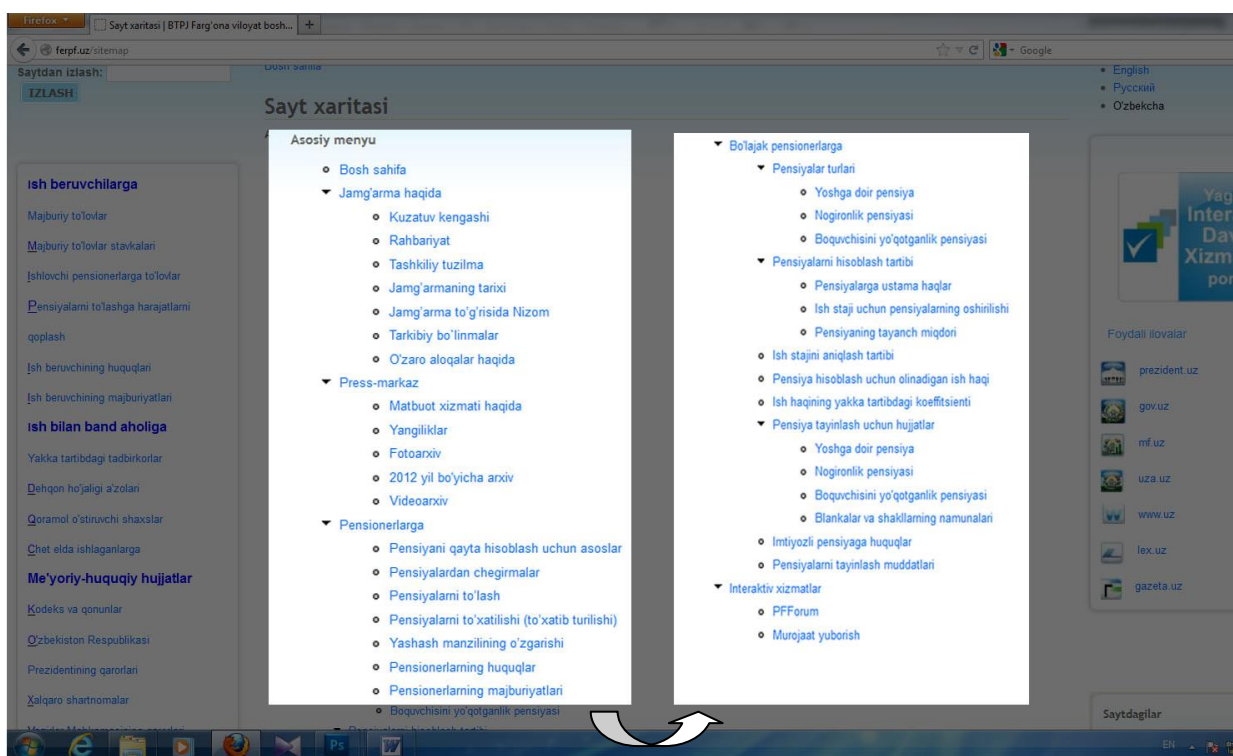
Firefox

Sayt xaritasi | BTPJ Farg'ona viloyat bosh...

ferpf.uz/sitemap

Google

Saytdan izlash:

IZLASH

Bosh sahifa

Sayt xaritasi

English
Русский
O'zbekcha

Ish beruvchilarga

Majburiy to'lovlar

Majburiy to'lovlar stavkalari

Ishlovchi pensionerlarga to'lovlar

Pensiyalarni to'lashga harajatlarni qoplash

Ish beruvchining huquqlari

Ish beruvchining majburiyatlari

Ish bilan band aholiga

Yakka tartibdagi tadbirkorlar

Dehqon ho'jaligi a'zolari

Qoramol o'stiruvchi shaxslar

Chet elda ishlaganlarga

Me'yoriy-huquqiy hujjatlar

Kodeks va qonunlar

O'zbekiston Respublikasi Prezidentining qarorlari

Xalqaro shartnomalar

Asosiy menyu

Bosh sahifa
Jamg'arma haqida
Kuzatuv kengashi
Rahbariyat
Tashkiliy tuzilma
Jamg'armaning tarixi
Jamg'arma to'g'risida Nizom
Tarkibiy bo'linmalar
O'zaro aloqalar haqida
Press-markaz
Matbuot xizmati haqida
Yangiliklar
Fotoarxiv
2012 yil bo'yicha arxiv
Videoarxiv
Pensionerlarga
Pensiyani qayta hisoblash uchun asoslar
Pensiyalardan chegirmalar
Pensiyalarni to'lash
Pensiyalarni to'xatilishi (to'xatib turilishi)
Yashash manzilining o'zgarishi
Pensionerlarning huquqlar
Pensionerlarning majburiyatlari
Boquvchisini yo'qotganlik pensiyasi

Bo'lajak pensionerlarga
Pensiyalar turlari
Yoshga doir pensiya
Nogironlik pensiyasi
Boquvchisini yo'qotganlik pensiyasi
Pensiyalarni hisoblash tartibi
Pensiyalarga ustama haqlar
Ish staji uchun pensiyalarning oshirilishi
Pensiyaning tayanch miqdori
Ish stajini aniqlash tartibi
Pensiya hisoblash uchun olinadigan ish haqi
Ish haqining yakka tartibdagi koeffitsienti
Pensiya tayinlash uchun hujjatlar
Yoshga doir pensiya
Nogironlik pensiyasi
Boquvchisini yo'qotganlik pensiyasi
Blankalar va shakllarning namunalari
Imtiyozli pensiyaga huquqlar
Pensiyalarni tayinlash muddatlari
Interaktiv xizmatlar
PFForum
Murojaat yuborish

Yag
Inter
Da
Xizm
por

Foydali ilovalar

prezident.uz
gov.uz
mf.uz
uza.uz
www.uz
lex.uz
gazeta.uz

Saytdagilar

EN